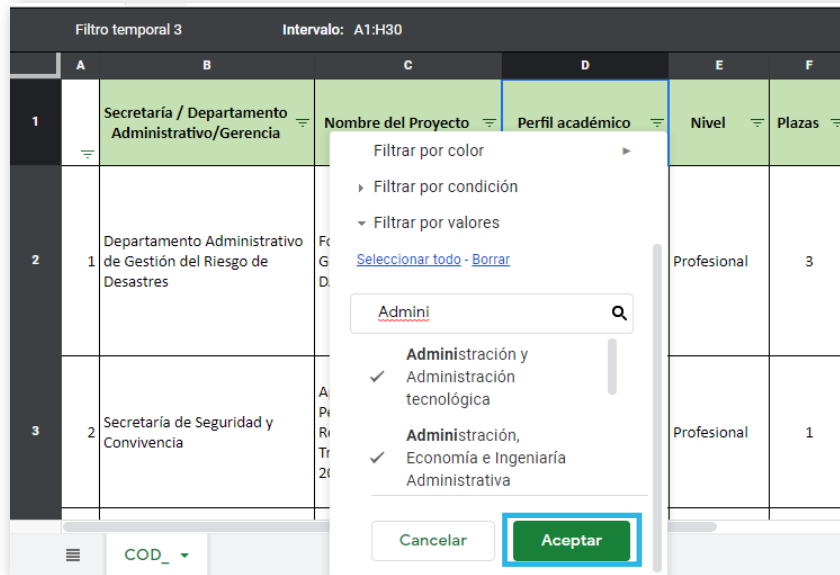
Filtro temporal 3 Intervalo: A1:H30

| | A | B | C | D | E | F |
|---|---|---|---|---|---|---|
| 1 | | Secretaría / Departamento Administrativo/Gerencia | Nombre del Proyecto | Perfil académico | Nivel | Plazas |
| 2 | 1 | Departamento Administrativo de Gestión del Riesgo de Desastres | Fo G D | | Profesional | 3 |
| 3 | 2 | Secretaría de Seguridad y Convivencia | Ap Pe Re Tr 20 | | Profesional | 1 |

Filtrar por color

Filtrar por condición

Filtrar por valores

Seleccionar todo - Borrar

Admini

Administración y Administración tecnológica

Administración, Economía e Ingeniaría Administrativa

Cancelar

Aceptar

COD_